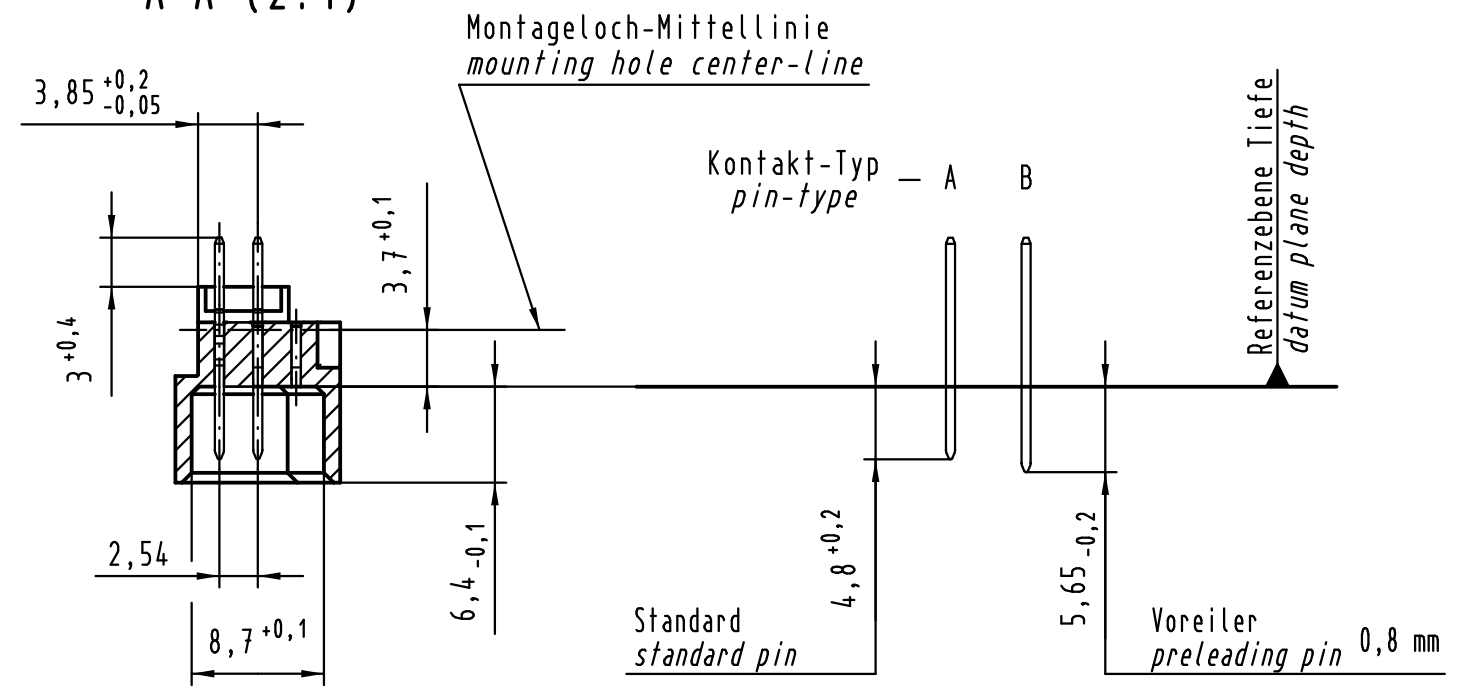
A-A (2:1)

Montageloch-Mittellinie
mounting hole center-line

$3,85^{+0,2}_{-0,05}$

Kontakt-Typ — A B
pin-type

Referenzebene Tiefe
datum plane depth

$3,7^{+0,1}$

$3^{+0,4}$

$2,54$

$6,4_{-0,1}$

$4,8^{+0,2}$

$5,65_{-0,2}$

$8,7^{+0,1}$

Standard
standard pin

Voreiler
preleading pin 0,8 mm